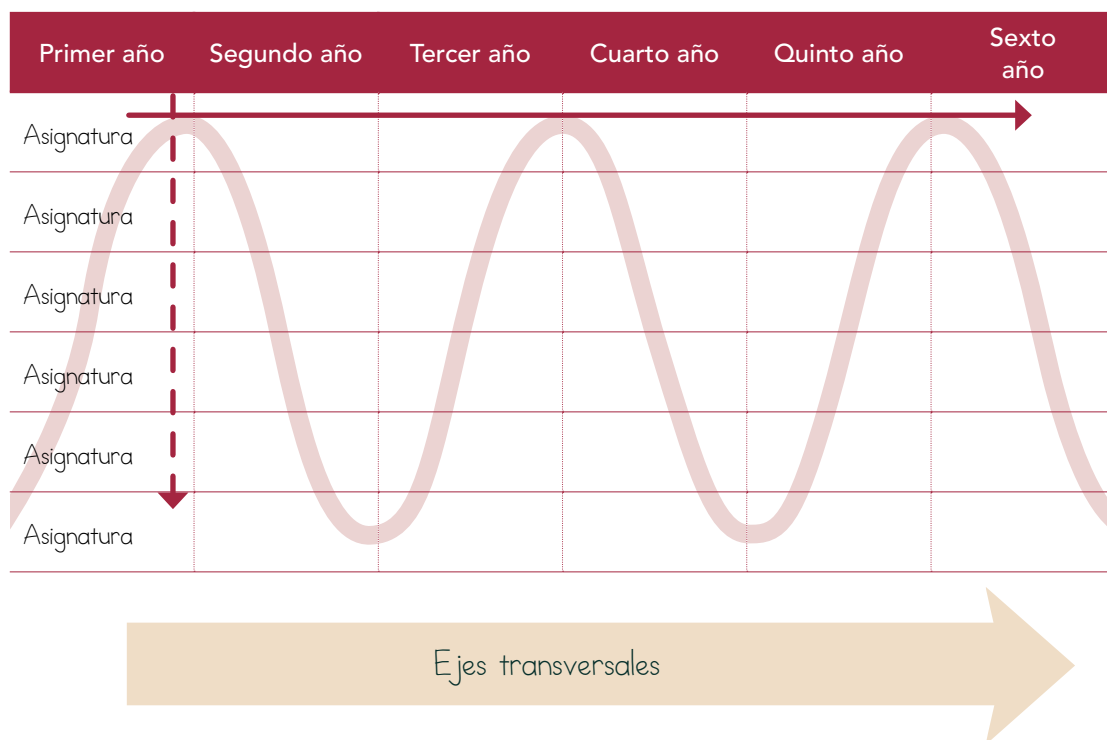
| Primer año | Segundo año | Tercer año | Cuarto año | Quinto año | Sexto año |
|---|---|---|---|---|---|
| Asignatura | | | | | |
| Asignatura | | | | | |
| Asignatura | | | | | |
| Asignatura | | | | | |
| Asignatura | | | | | |
| Asignatura | | | | | |

Ejes transversales